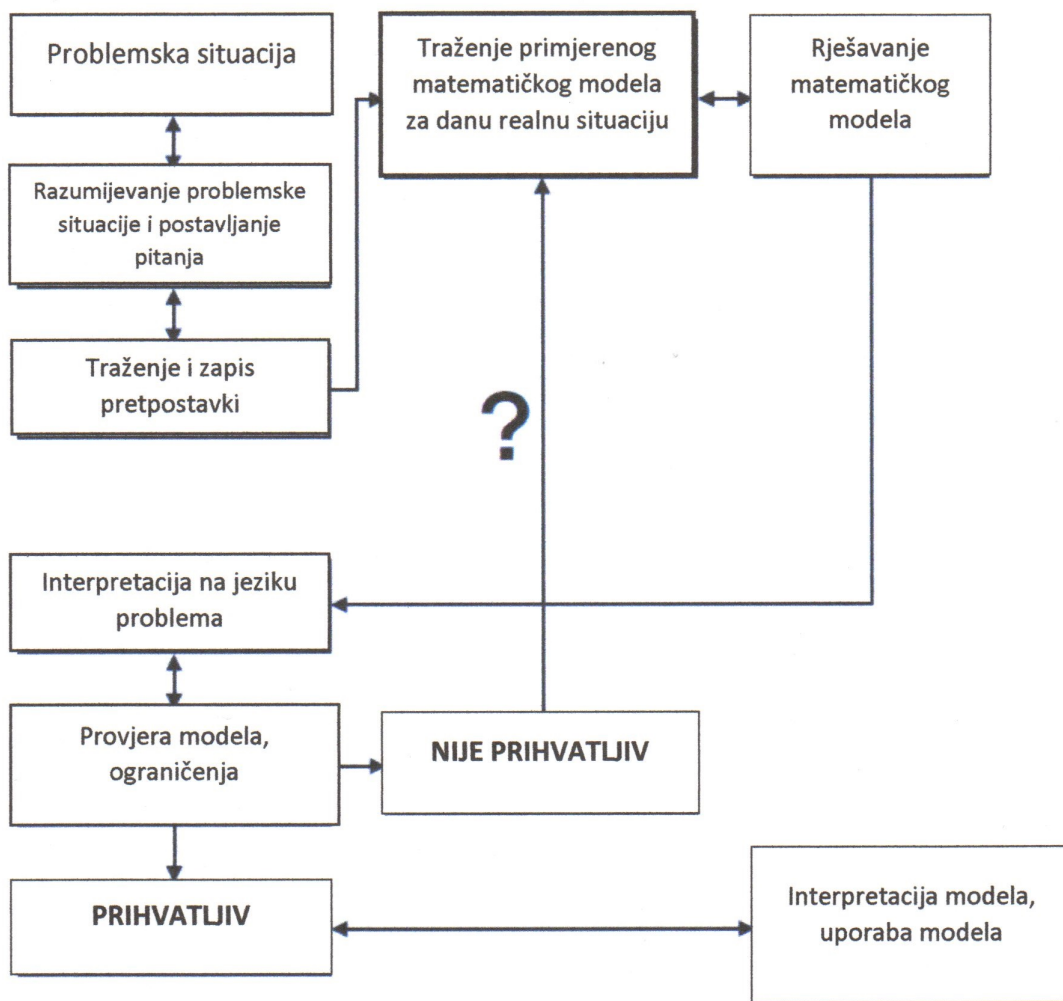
Problemska situacija

Traženje primjerenog matematičkog modela za danu realnu situaciju

Rješavanje matematičkog modela

Razumijevanje problemske situacije i postavljanje pitanja

Traženje i zapis pretpostavki

?

Interpretacija na jeziku problema

Provjera modela, ograničenja

NIJE PRIHVATLJIV

PRIHVATLJIV

Interpretacija modela, uporaba modela